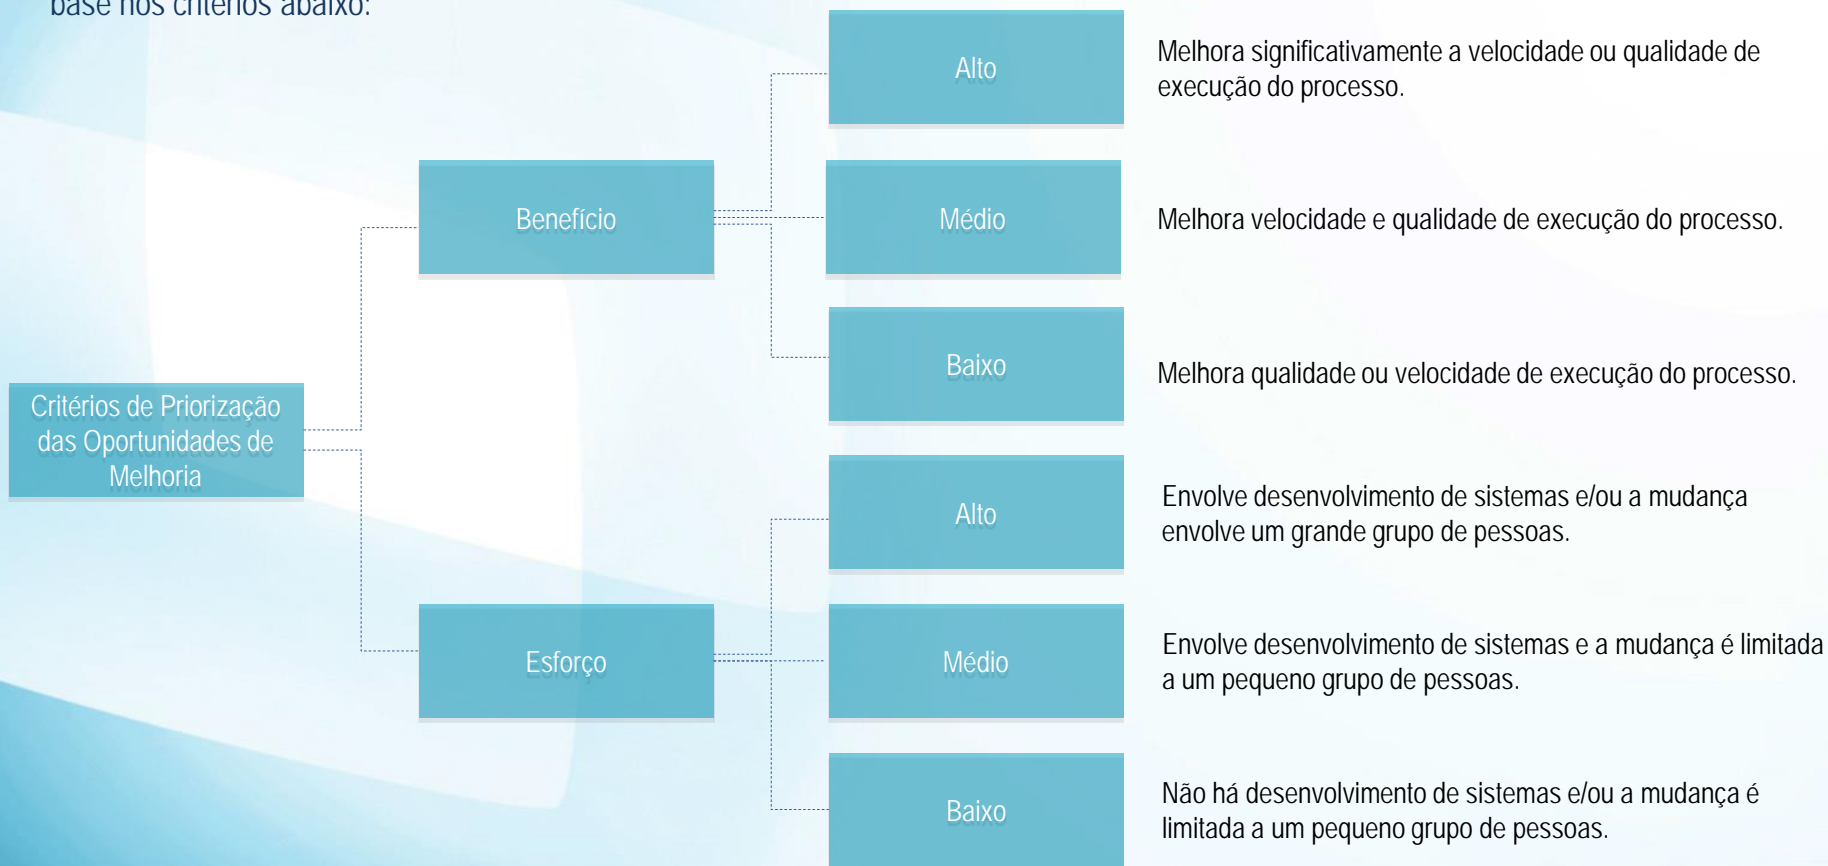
base nos critérios abaixo:

Critérios de Priorização das Oportunidades de Melhoria

Benefício

Alto

Melhora significativamente a velocidade ou qualidade de execução do processo.

Médio

Melhora velocidade e qualidade de execução do processo.

Baixo

Melhora qualidade ou velocidade de execução do processo.

Esforço

Alto

Envolve desenvolvimento de sistemas e/ou a mudança envolve um grande grupo de pessoas.

Médio

Envolve desenvolvimento de sistemas e a mudança é limitada a um pequeno grupo de pessoas.

Baixo

Não há desenvolvimento de sistemas e/ou a mudança é limitada a um pequeno grupo de pessoas.